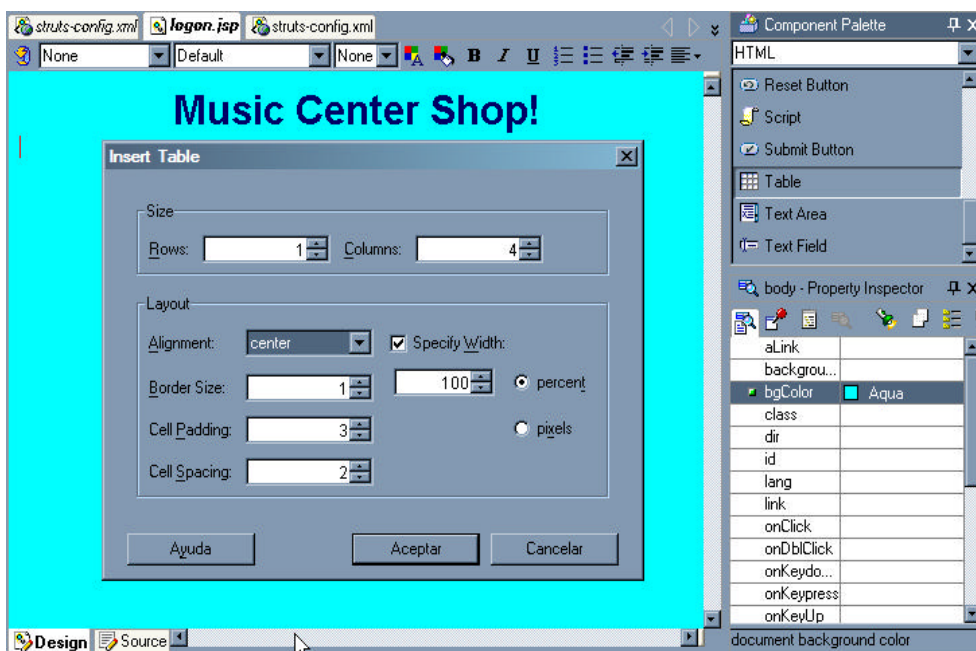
struts-config.xml logon.jsp struts-config.xml

None Default None B I U

Music Center Shop!

Insert Table

Size

Rows: 1 Columns: 4

Layout

Alignment: center

Specify Width:

Border Size: 1

100

percent

Cell Padding: 3

pixels

Cell Spacing: 2

Ayuda Aceptar Cancelar

Design Source

Component Palette

HTML

Reset Button

Script

Submit Button

Table

Text Area

Text Field

body - Property Inspector

| | |
|---|---|
| aLink | |
| backgrou... | |
| bgColor | Aqua |
| class | |
| dir | |
| id | |
| lang | |
| link | |
| onClick | |
| onDblClick | |
| onKeydo... | |
| onKeypress | |
| onKeyUp | |

document background color